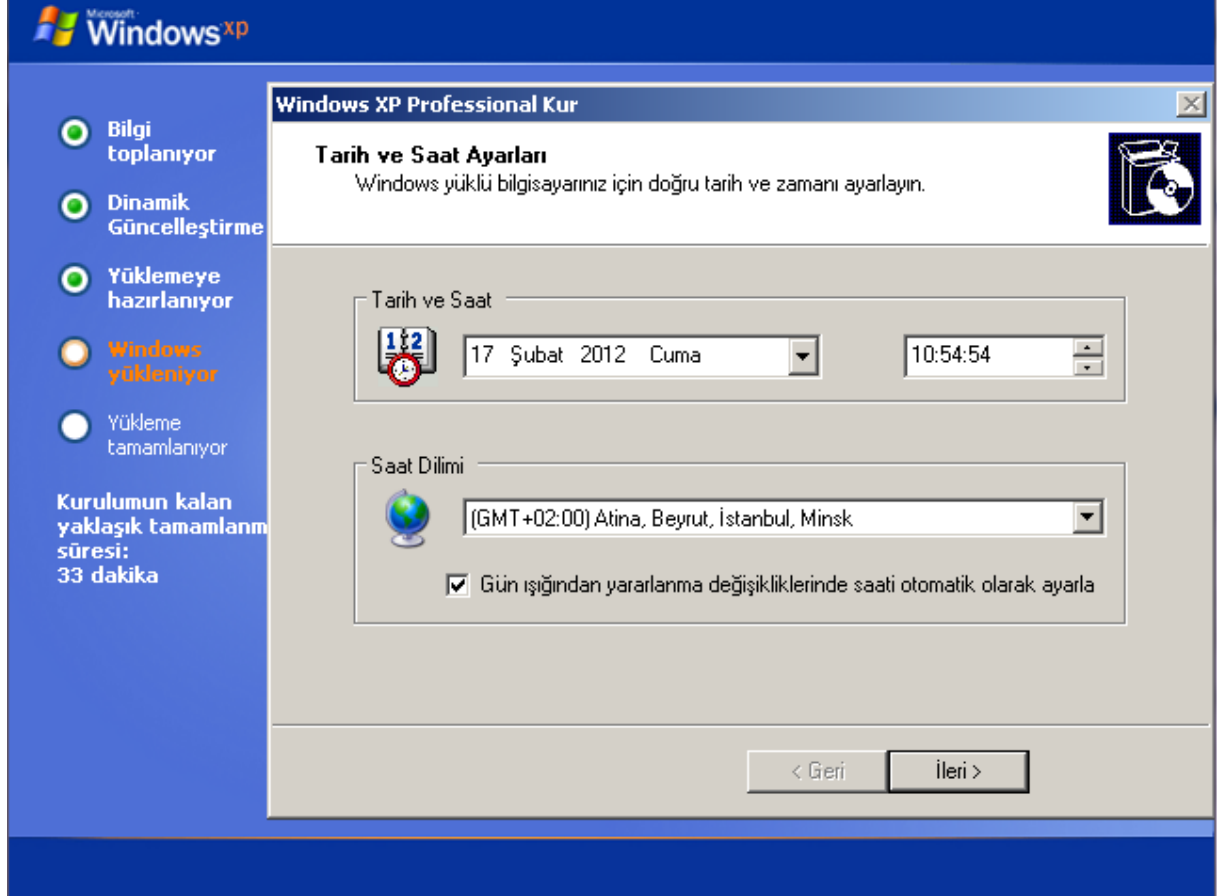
Microsoft Windows xp

Bilgi toplanıyor

Dinamik Güncelleştirme

Yüklemeye hazırlanıyor

Windows yükleniyor

Yükleme tamamlanıyor

Kurulumun kalan yaklaşık tamamlanm süresi: 33 dakika

Windows XP Professional Kur

Tarih ve Saat Ayarları

Windows yüklü bilgisayarınız için doğru tarih ve zamanı ayarlayın.

Tarih ve Saat

1 2

17 Şubat 2012 Cuma

10:54:54

Saat Dilimi

(GMT+02:00) Atina, Beyrut, İstanbul, Minsk

Gün ışığından yararlanma değişikliklerinde saati otomatik olarak ayarla

< Geri

İleri >